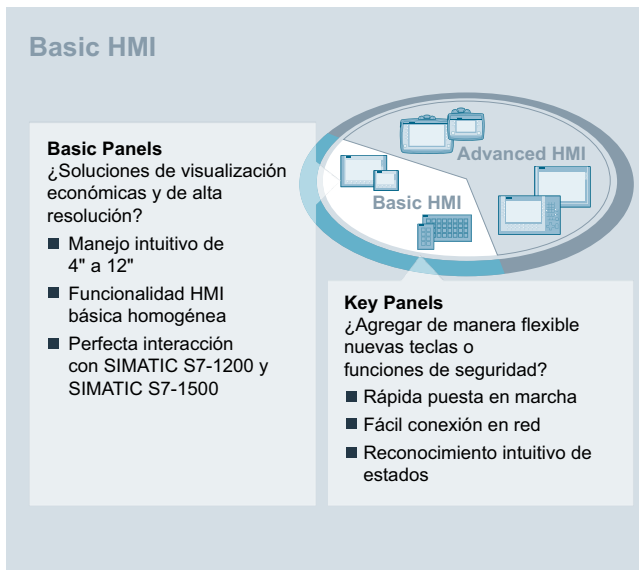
Basic HMI

Basic Panels
¿Soluciones de visualización económicas y de alta resolución?

- Manejo intuitivo de 4" a 12"
- Funcionalidad HMI básica homogénea
- Perfecta interacción con SIMATIC S7-1200 y SIMATIC S7-1500

Advanced HMI

Basic HMI

Key Panels
¿Agregar de manera flexible nuevas teclas o funciones de seguridad?

- Rápida puesta en marcha
- Fácil conexión en red
- Reconocimiento intuitivo de estados